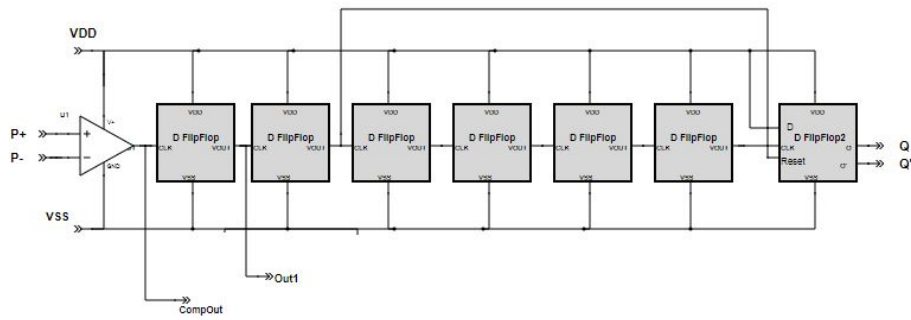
VDD

P+

P-

U1

V+

+

−

GND

VSS

VDD
D FlipFlop
CLK
VOUT
VSS

VDD
D FlipFlop
CLK
VOUT
VSS

VDD
D FlipFlop
CLK
VOUT
VSS

VDD
D FlipFlop
CLK
VOUT
VSS

VDD
D FlipFlop
CLK
VOUT
VSS

VDD
D FlipFlop
CLK
VOUT
VSS

VDD
D
D FlipFlop2
CLK
Reset
Q
Q'
VSS

Q

Q'

Out1

CompOut